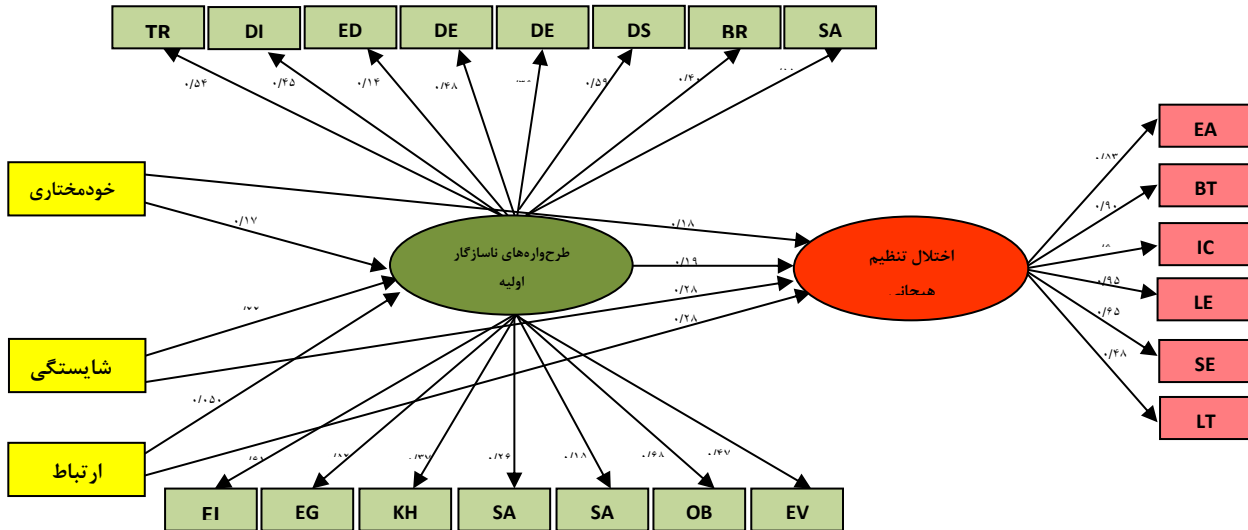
TR
DI
ED
DE
DE
DS
BR
SA

۰/۵۴
۰/۴۵
۰/۱۴
۰/۴۸
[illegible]
۰/۵۹
۰/۴۰
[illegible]

خودمختاری
۰/۱۷
۰/۱۸

طرح‌واره‌های ناسازگار اولیه
۰/۱۹
۰/۲۸
۰/۲۸
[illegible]

اختلال تنظیم هیجانی

۰/۸۳
EA
۰/۹۰
BT
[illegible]
IC
۰/۹۵
LE
۰/۶۵
SE
۰/۴۸
LT

شایستگی
۰/۰۵۰
ارتباط

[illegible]
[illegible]
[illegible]
۰/۲۶
۰/۱۸
۰/۶۸
۰/۴۷

FI
EG
KH
SA
SA
OB
EV